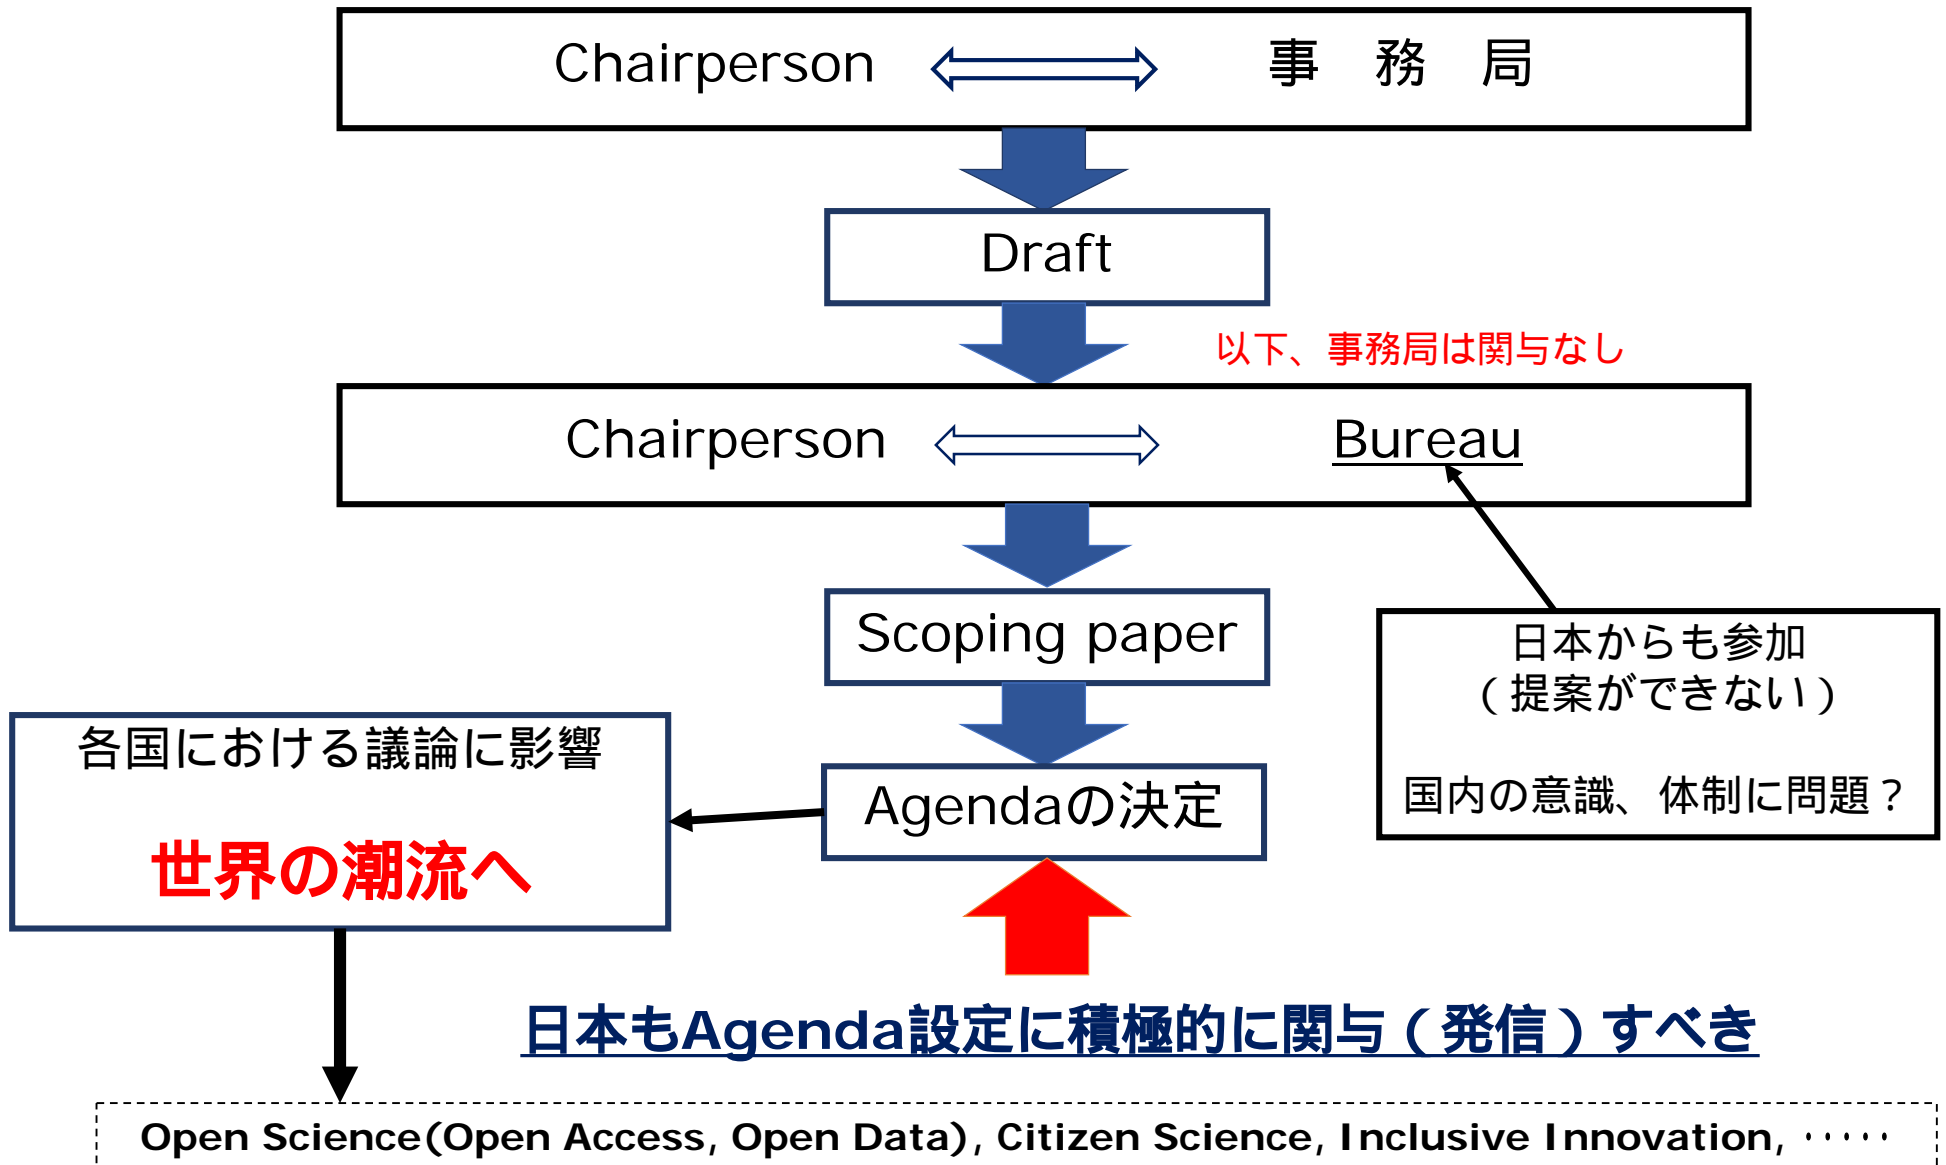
Chairperson 事 務 局

Draft

以下、事務局は関与なし

Chairperson Bureau

Scoping paper

日本からも参加
（提案ができない）

国内の意識、体制に問題？

各国における議論に影響

世界の潮流へ

Agendaの決定

日本もAgenda設定に積極的に関与（発信）すべき

Open Science(Open Access, Open Data), Citizen Science, Inclusive Innovation, ・・・・・